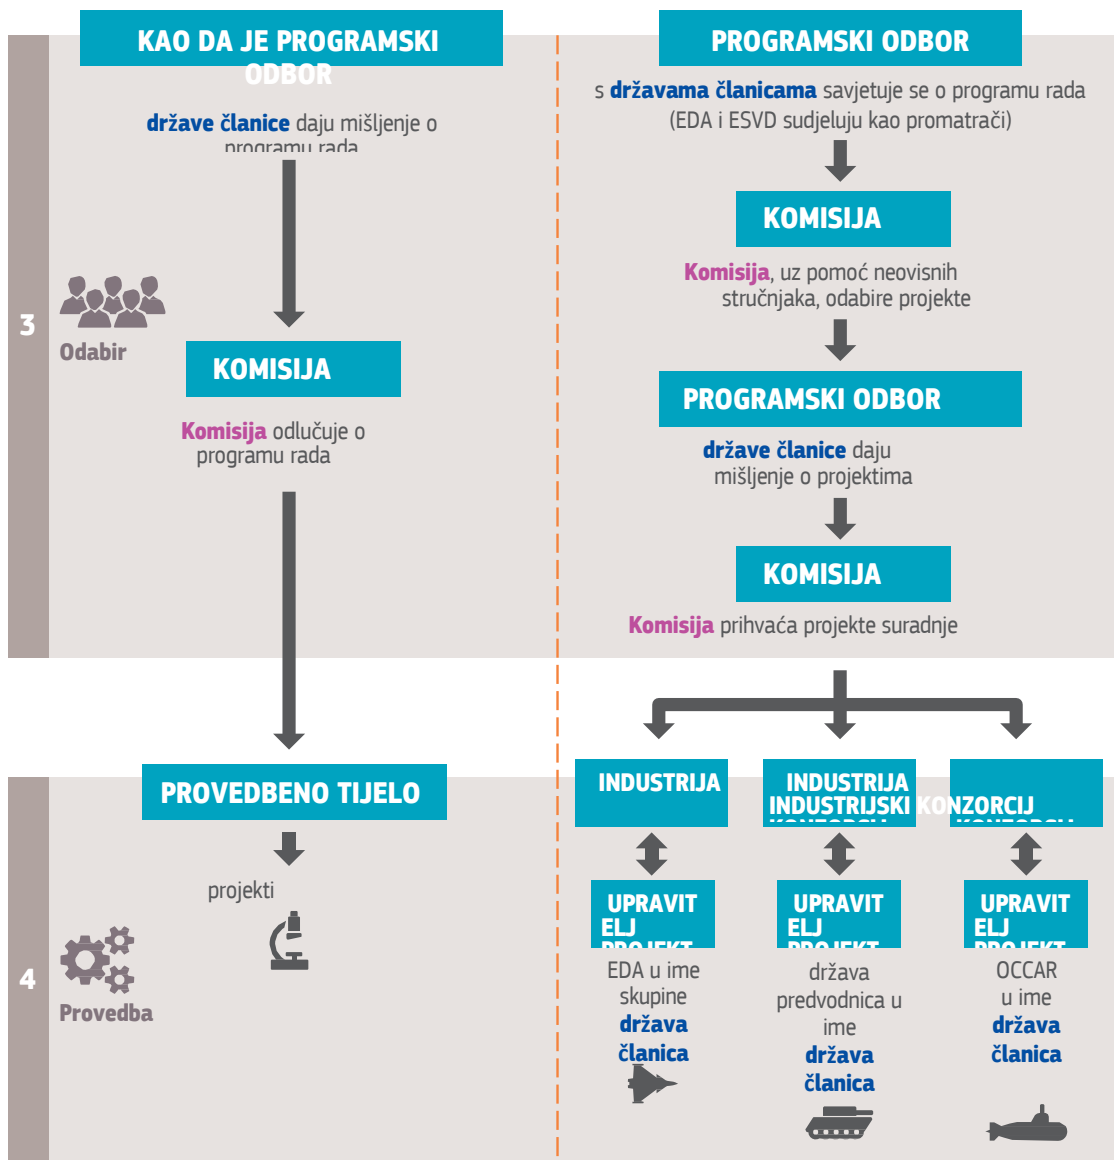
KAO DA JE PROGRAMSKI ODBOR

države članice daju mišljenje o programu rada

3

Odabir

KOMISIJA

Komisija odlučuje o programu rada

PROGRAMSKI ODBOR

s državama članicama savjetuje se o programu rada (EDA i ESVD sudjeluju kao promatrači)

KOMISIJA

Komisija, uz pomoć neovisnih stručnjaka, odabire projekte

PROGRAMSKI ODBOR

države članice daju mišljenje o projektima

KOMISIJA

Komisija prihvaća projekte suradnje

4

Provedba

PROVEDBENO TIJELO

projekti

INDUSTRIJA

INDUSTRIJA INDUSTRIJSKI KONZORCIJ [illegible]

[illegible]

UPRAVITELJ PROJEKT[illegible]

EDA u ime skupine država članica

UPRAVITELJ PROJEKT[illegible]

država predvodnica u ime država članica

UPRAVITELJ PROJEKT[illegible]

OCCAR u ime država članica